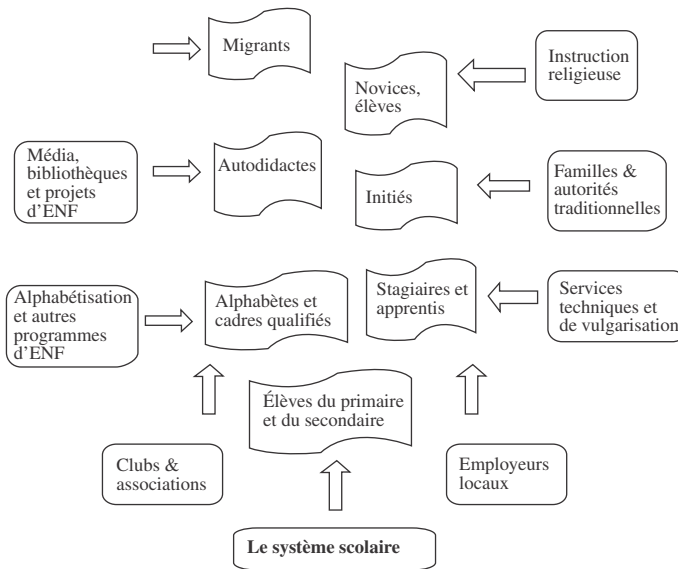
Migrants

Instruction religieuse

Novices, élèves

Média, bibliothèques et projets d'ENF

Autodidactes

Initiés

Familles & autorités traditionnelles

Alphabétisation et autres programmes d'ENF

Alphabètes et cadres qualifiés

Stagiaires et apprentis

Services techniques et de vulgarisation

Élèves du primaire et du secondaire

Clubs & associations

Employeurs locaux

Le système scolaire